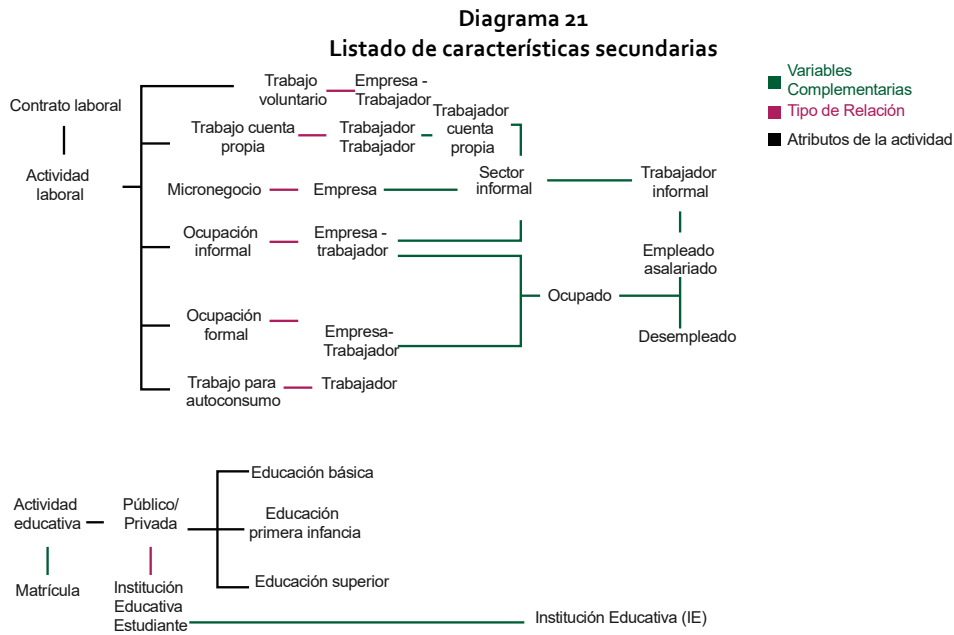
Diagrama 21
Listado de características secundarias

Variables Complementarias
Tipo de Relación
Atributos de la actividad

Contrato laboral

Actividad laboral

Trabajo voluntario
Empresa - Trabajador

Trabajo cuenta propia
Trabajador Trabajador
Trabajador cuenta propia

Micronegocio
Empresa
Sector informal
Trabajador informal

Ocupación informal
Empresa - trabajador

Empleado asalariado

Ocupado

Ocupación formal
Empresa-Trabajador

Desempleado

Trabajo para autoconsumo
Trabajador

Actividad educativa
Público/ Privada
Educación básica
Educación primera infancia
Educación superior

Matrícula
Institución Educativa Estudiante
Institución Educativa (IE)